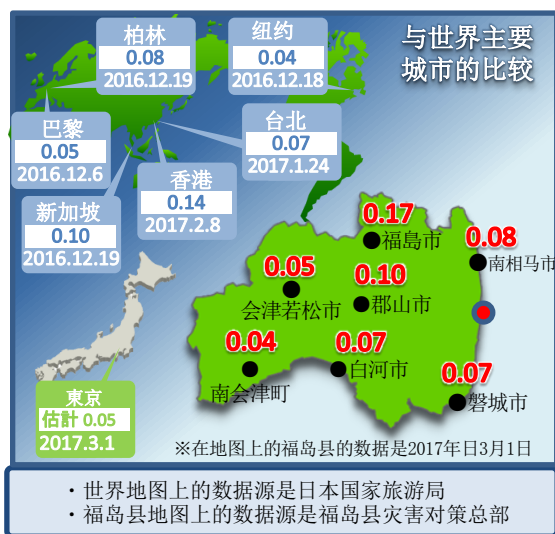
与世界主要城市的比较

柏林
0.08
2016.12.19

纽约
0.04
2016.12.18

巴黎
0.05
2016.12.6

台北
0.07
2017.1.24

香港
0.14
2017.2.8

新加坡
0.10
2016.12.19

东京
估計 0.05
2017.3.1

0.17
福島市

0.08
南相马市

0.05
会津若松市

0.10
郡山市

0.04
南会津町

0.07
白河市

0.07
磐城市

※在地图上的福岛县的数据是2017年日3月1日

・世界地图上的数据源是日本国家旅游局
・福岛县地图上的数据源是福岛县灾害对策总部